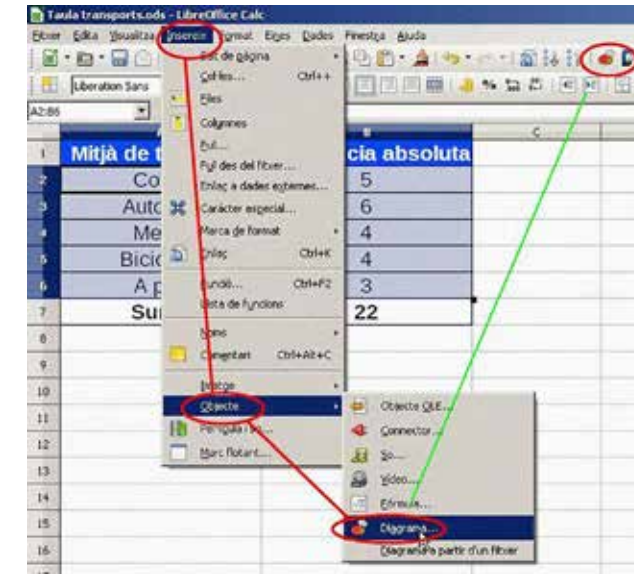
Taula transports.ods - LibreOffice Calc

Fitxer Edita Visualitza Insereix Format Eines Dades Finestra Ajuda

Liberation Sans

A2:B6

Salt de pàgina
Cel·les... Ctrl++
Files
Columnes
Full...
Full des del fitxer...
Enllaç a dades externes...
Caràcter especial...
Marca de format
Enllaç Ctrl+K
Funció... Ctrl+F2
Llista de funcions
Nom
Comentari Ctrl+Alt+C
Imatge
Objecte
Formulari...
Marc flotant...

Objecte OLE...
Connector...
So...
Vídeo...
Fórmula...
Diagrama...
Diagrama a partir d'un fitxer

| | A | B | C |
|---|---|---|---|
| 1 | Mitjà de t | cia absoluta | |
| 2 | Co | 5 | |
| 3 | Auto | 6 | |
| 4 | Me | 4 | |
| 5 | Bicic | 4 | |
| 6 | A p | 3 | |
| 7 | Su | 22 | |
| 8 | | | |
| 9 | | | |
| 10 | | | |
| 11 | | | |
| 12 | | | |
| 13 | | | |
| 14 | | | |
| 15 | | | |
| 16 | | | |